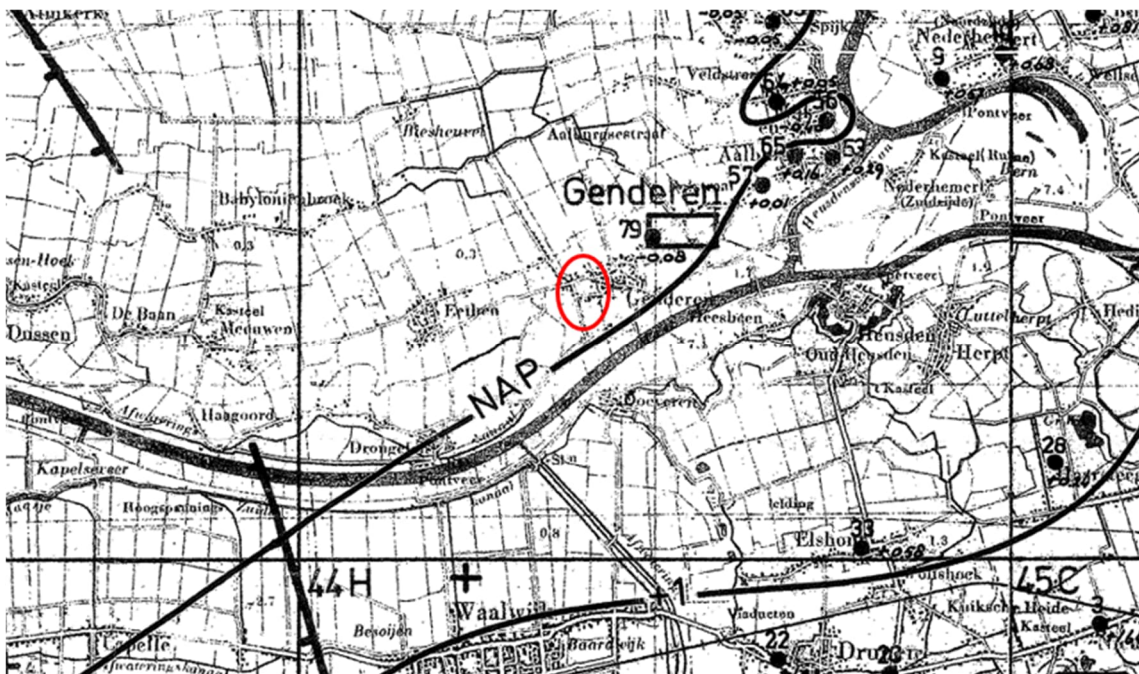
Almkerk
Spijk
Veldstraat
Nederhemert
9
Wellse
(Noord)
Pontveer
Bresheuvel
Aalburgsestraat
67
36
+0.05
Aalb
65
63
57
+0.16
+0.29
+0.01
Kasteel (Ruine)
Nederhemert (Zuidzijde)
Bern
7.4
Babylonienbroek
Genderen
79
-0.08
Pontveer
Heusdensch kanaal
0.3
0.3
sen-Hoek
Kasteel
De Baan
Kasteel Meeuwen
Eethen
Genderen
Heesbeen
Heusden
Luttelherpt
Hedi
Dussen
Oud Heusden
Herpt
NAP
Kasteel
Afwatering
Hoogoord
Doeveren
28
Drongelen
Kapelsche veer
Pontveer
Hooge spanning
0.8
33
Elshout
+0.58
1.3
44H
+
45C
Waalwijk
+1
Onsenoort
Besoijen
Baardwijk
Viaducten
Kasteel
Capelle
22
Drunen
3
Kaatsheuvel Heide